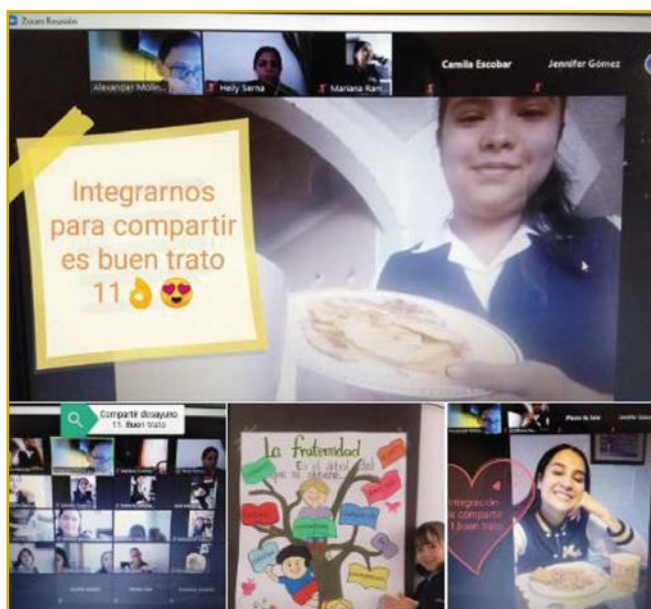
Zoom Reunión

Alexander Molin...

Heily Serna

Mariana Ram...

Camila Escobar

Jennifer Gómez

Integrarnos para compartir es buen trato 11👌😍

Compartir desayuno 11. Buen trato

La fraternidad

Es el árbol del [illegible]

Integración es compartir 11 buen trato